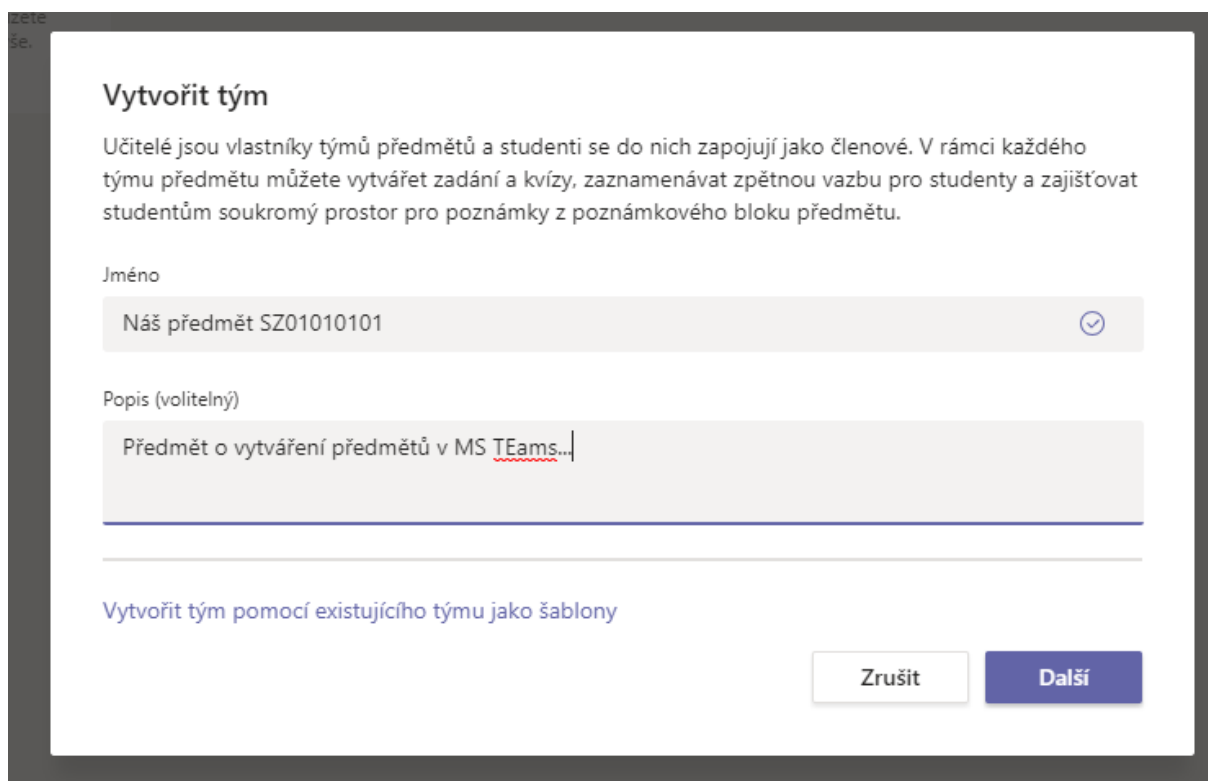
zete
še.

Vytvořit tým

Učitelé jsou vlastníky týmů předmětů a studenti se do nich zapojují jako členové. V rámci každého týmu předmětu můžete vytvářet zadání a kvízy, zaznamenávat zpětnou vazbu pro studenty a zajišťovat studentům soukromý prostor pro poznámky z poznámkového bloku předmětu.

Jméno

Náš předmět SZ01010101

Popis (volitelný)

Předmět o vytváření předmětů v MS TEams...

Vytvořit tým pomocí existujícího týmu jako šablony

Zrušit

Další